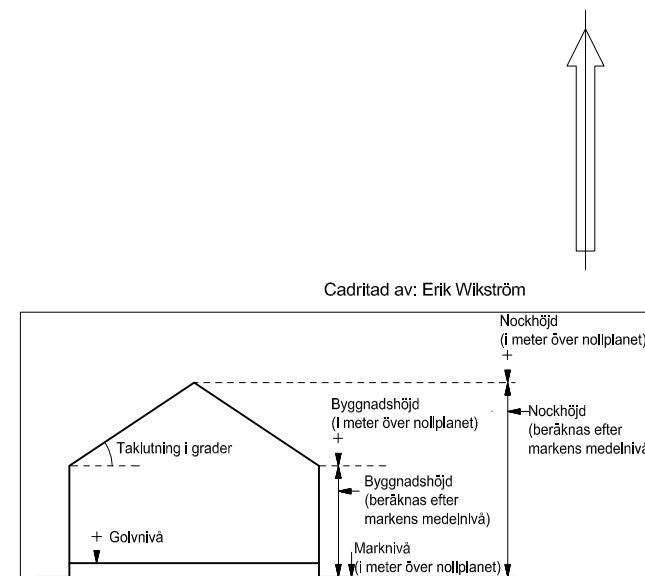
Cadritad av: Erik Wikström

Nockhöjd
(i meter över nollplanet)
+

Byggnadshöjd
(i meter över nollplanet)
+

Nockhöjd
(beräknas efter
markens medelnivå

Taklutning i grader

Byggnadshöjd
(beräknas efter
markens medelnivå)

+ Golvnivå

Marknivå
(i meter över nollplanet)